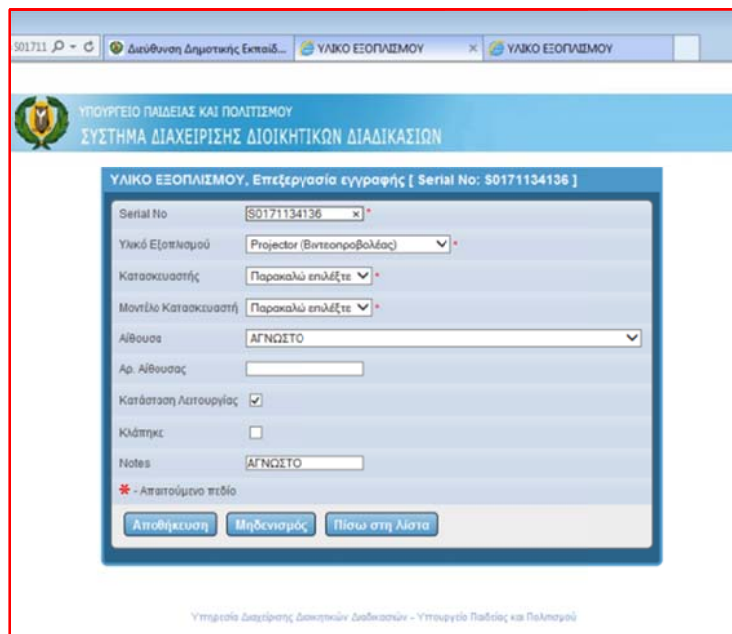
S01711 ρ - ¢ Διεύθυνση Δημοτικής Εκπαίδ... ΥΛΙΚΟ ΕΞΟΠΛΙΣΜΟΥ × ΥΛΙΚΟ ΕΞΟΠΛΙΣΜΟΥ

ΥΠΟΥΡΓΕΙΟ ΠΑΙΔΕΙΑΣ ΚΑΙ ΠΟΛΙΤΙΣΜΟΥ
ΣΥΣΤΗΜΑ ΔΙΑΧΕΙΡΙΣΗΣ ΔΙΟΙΚΗΤΙΚΩΝ ΔΙΑΔΙΚΑΣΙΩΝ

ΥΛΙΚΟ ΕΞΟΠΛΙΣΜΟΥ, Επεξεργασία εγγραφής [ Serial No: S0171134136 ]

Serial No S0171134136 × *
Υλικό Εξοπλισμού Projector (Βιντεοπροβολέας) *
Κατασκευαστής Παρακαλώ επιλέξτε *
Μοντέλο Κατασκευαστή Παρακαλώ επιλέξτε *
Αίθουσα ΑΓΝΩΣΤΟ
Αρ. Αίθουσας
Κατάσταση Λειτουργίας
Κλάπηκε
Notes ΑΓΝΩΣΤΟ
* - Απαιτούμενο πεδίο

Αποθήκευση Μηδενισμός Πίσω στη Λίστα

Υπηρεσία Διαχείρισης Διοικητικών Διαδικασιών - Υπουργείο Παιδείας και Πολιτισμού